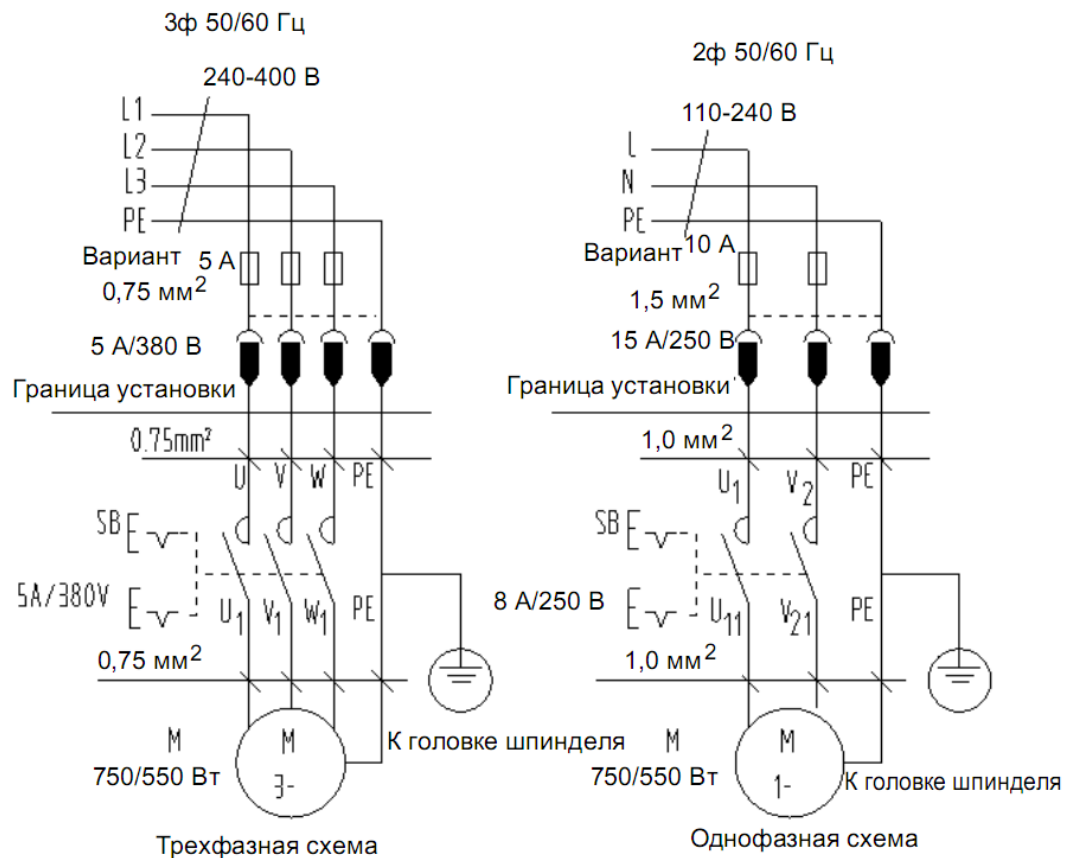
3ф 50/60 Гц

240-400 В

L1
L2
L3
PE

Вариант 5 А
0,75 мм$^2$

5 А/380 В

Граница установки

0.75mm²

U V W PE

SB

5A/380V

$U_1$ $V_1$ $W_1$ PE

0,75 мм$^2$

M
750/550 Вт

M
3-

К головке шпинделя

Трехфазная схема

2ф 50/60 Гц

110-240 В

L
N
PE

Вариант 10 А
1,5 мм$^2$

15 А/250 В

Граница установки

1,0 мм$^2$

$U_1$ $V_2$ PE

SB

8 А/250 В

$U_{11}$ $V_{21}$ PE

1,0 мм$^2$

M
750/550 Вт

M
1-

К головке шпинделя

Однофазная схема